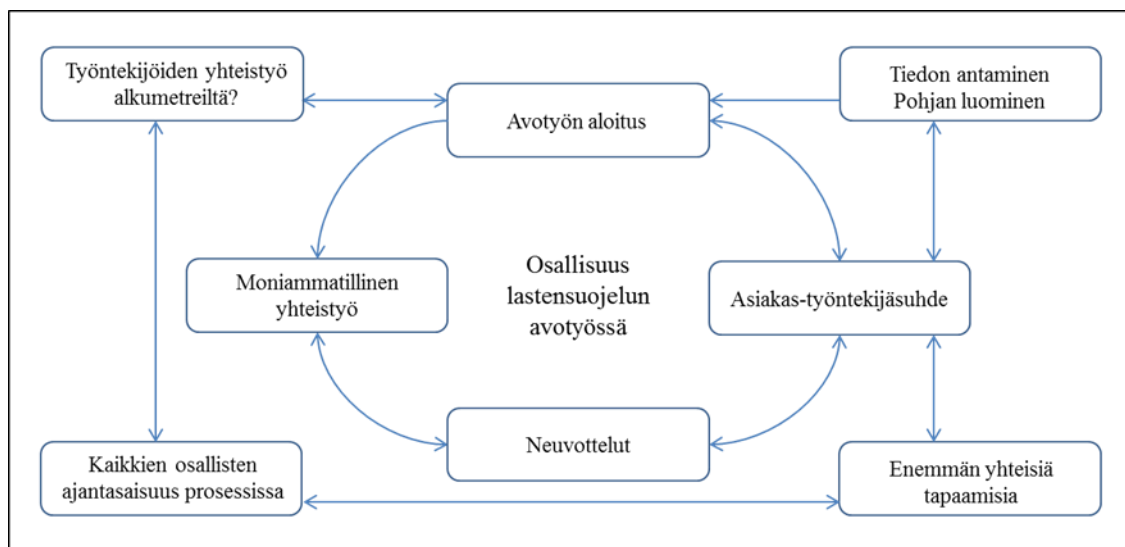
Työntekijöiden yhteistyö alkumetreiltä?

Avotyön aloitus

Tiedon antaminen Pohjan luominen

Moniammatillinen yhteistyö

Osallisuus lastensuojelun avotyössä

Asiakas-työntekijäsuhde

Neuvottelut

Kaikkien osallisten ajantasaisuus prosessissa

Enemmän yhteisiä tapaamisia